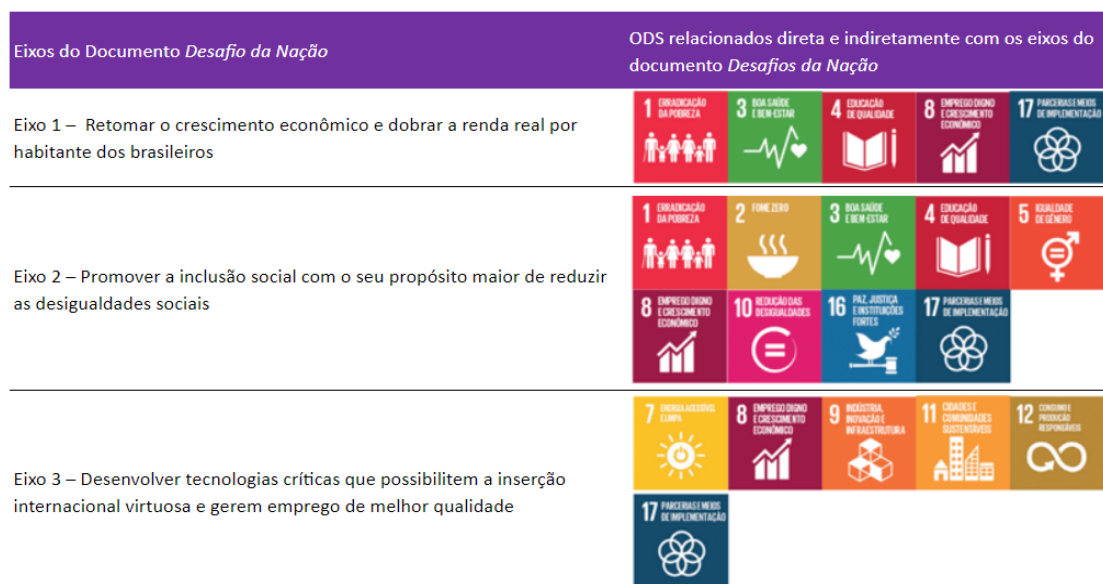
| Eixos do Documento *Desafio da Nação* | ODS relacionados direta e indiretamente com os eixos do documento *Desafios da Nação* |
|---|---|
| Eixo 1 – Retomar o crescimento econômico e dobrar a renda real por habitante dos brasileiros | 1 ERRADICAÇÃO DA POBREZA; 3 BOA SAÚDE E BEM-ESTAR; 4 EDUCAÇÃO DE QUALIDADE; 8 EMPREGO DIGNO E CRESCIMENTO ECONÔMICO; 17 PARCERIAS E MEIOS DE IMPLEMENTAÇÃO |
| Eixo 2 – Promover a inclusão social com o seu propósito maior de reduzir as desigualdades sociais | 1 ERRADICAÇÃO DA POBREZA; 2 FOME ZERO; 3 BOA SAÚDE E BEM-ESTAR; 4 EDUCAÇÃO DE QUALIDADE; 5 IGUALDADE DE GÊNERO; 8 EMPREGO DIGNO E CRESCIMENTO ECONÔMICO; 10 REDUÇÃO DAS DESIGUALDADES; 16 PAZ, JUSTIÇA E INSTITUIÇÕES FORTES; 17 PARCERIAS E MEIOS DE IMPLEMENTAÇÃO |
| Eixo 3 – Desenvolver tecnologias críticas que possibilitem a inserção internacional virtuosa e gerem emprego de melhor qualidade | 7 ENERGIA ACESSÍVEL E LIMPA; 8 EMPREGO DIGNO E CRESCIMENTO ECONÔMICO; 9 INDÚSTRIA, INOVAÇÃO E INFRAESTRUTURA; 11 CIDADES E COMUNIDADES SUSTENTÁVEIS; 12 CONSUMO E PRODUÇÃO RESPONSÁVEIS; 17 PARCERIAS E MEIOS DE IMPLEMENTAÇÃO |